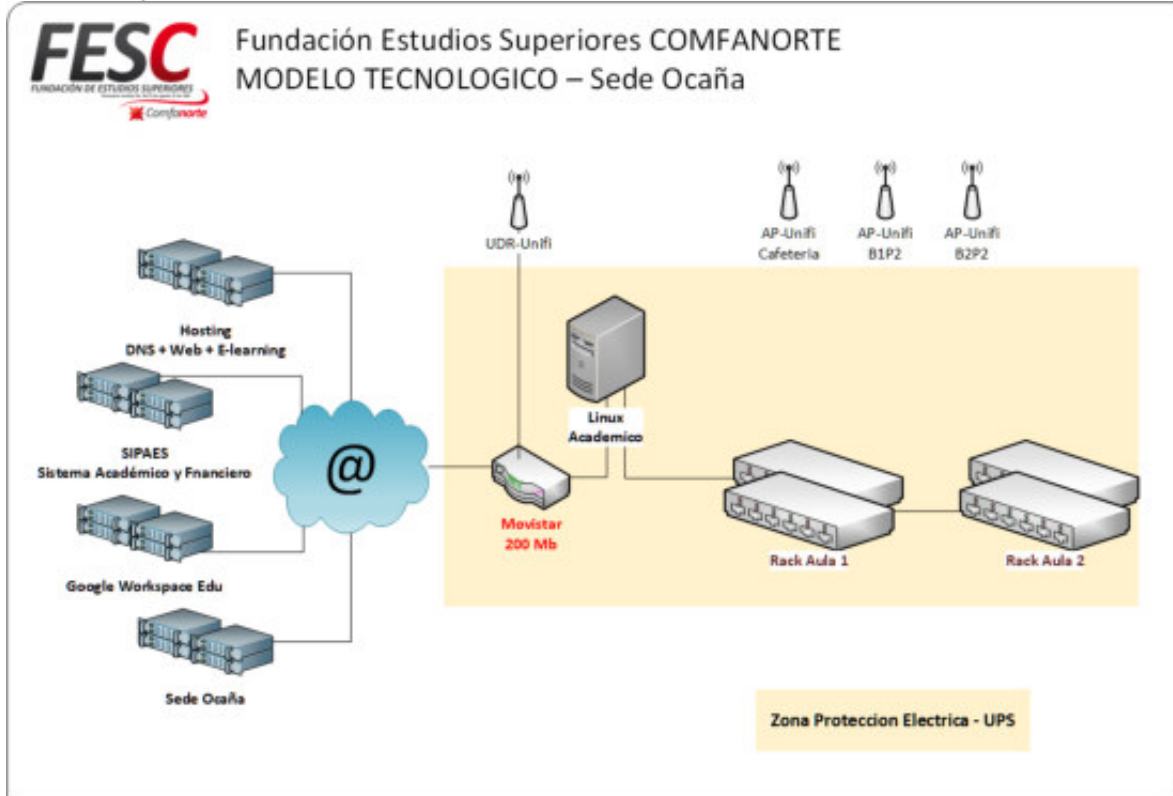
FESC
FUNDACIÓN DE ESTUDIOS SUPERIORES
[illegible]
Comfanorte

Fundación Estudios Superiores COMFANORTE
MODELO TECNOLOGICO – Sede Ocaña

UDR-Unifi

AP-Unifi
Cafeteria

AP-Unifi
B1P2

AP-Unifi
B2P2

Hosting
DNS + Web + E-learning

SIPAES
Sistema Académico y Fnanciero

Google Workspace Edu

Sede Ocaña

@

Linux
Academico

Movistar
200 Mb

Rack Aula 1

Rack Aula 2

Zona Proteccion Electrica - UPS